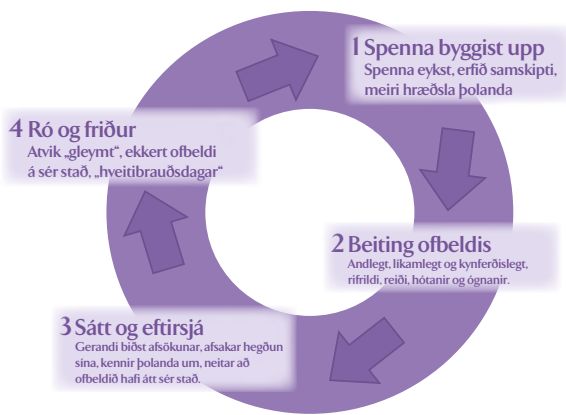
1 Spenna byggist upp
Spenna eykst, erfið samskipti, meiri hræðsla þolanda

2 Beiting ofbeldis
Andlegt, líkamlegt og kynferðislegt, rifrildi, reiði, hótanir og ógnanir.

3 Sátt og eftirsjá
Gerandi biðst afsökunar, afsakar hegðun sína, kennir þolanda um, neitar að ofbeldið hafi átt sér stað.

4 Ró og friður
Atvik „gleymt", ekkert ofbeldi á sér stað, „hveitibrauðsdagar"